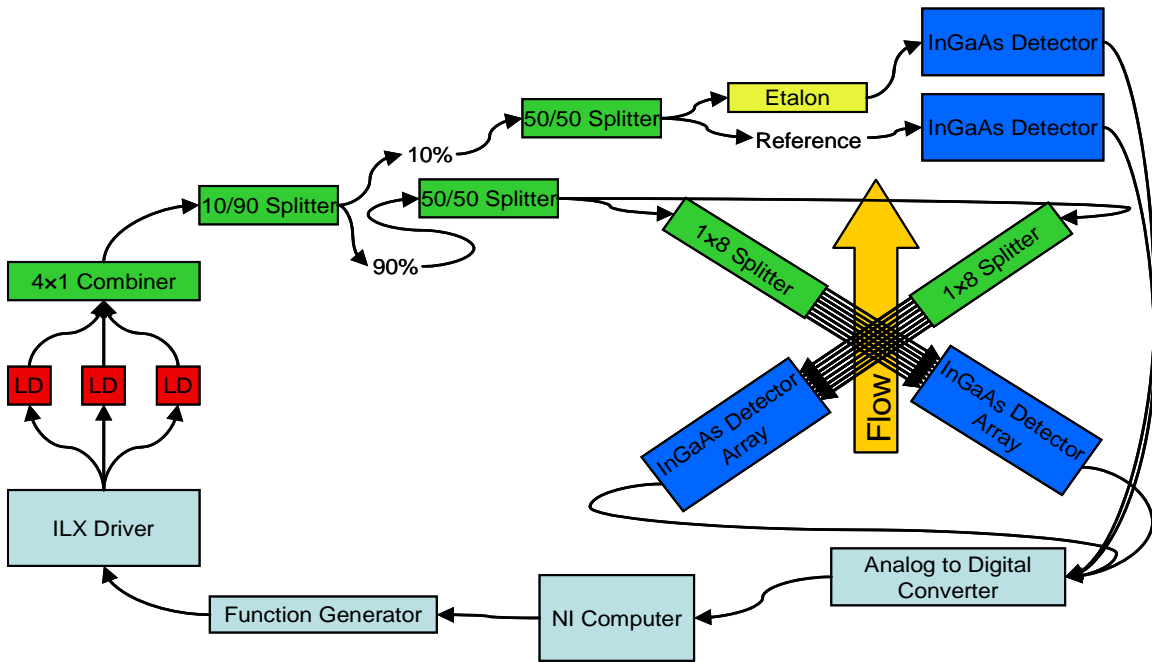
InGaAs Detector

Etalon

50/50 Splitter

Reference

InGaAs Detector

10%

10/90 Splitter

50/50 Splitter

1×8 Splitter

1×8 Splitter

90%

4×1 Combiner

LD

LD

LD

Flow

InGaAs Detector Array

InGaAs Detector Array

ILX Driver

Analog to Digital Converter

Function Generator

NI Computer